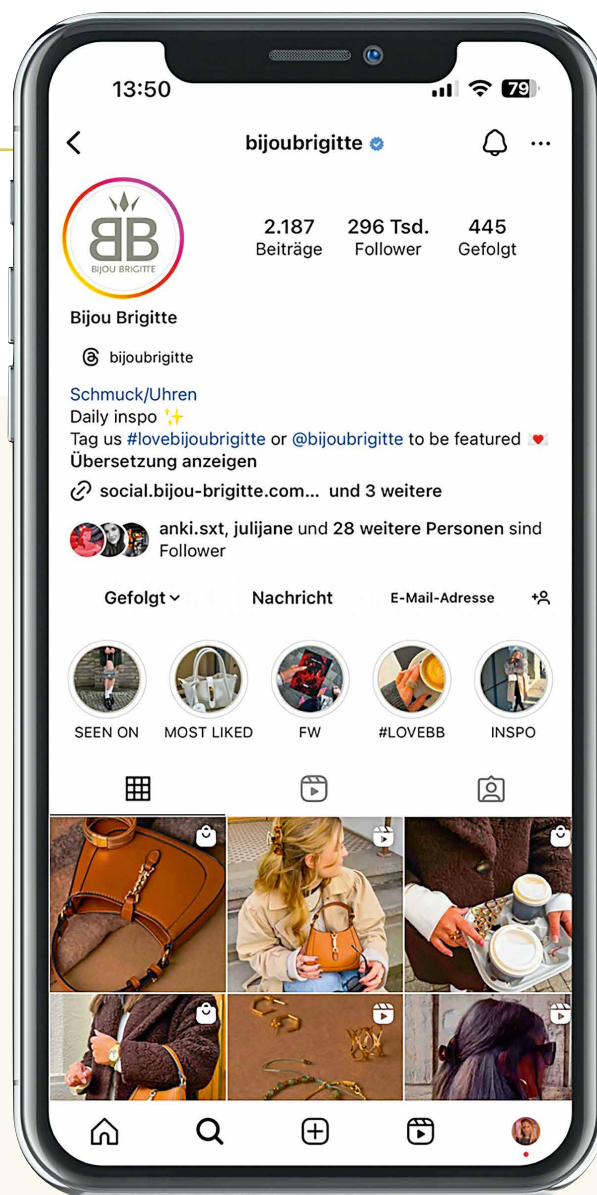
13:50

79

bijoubrigitte

BB
BIJOU BRIGITTE

2.187
Beiträge

296 Tsd.
Follower

445
Gefolgt

Bijou Brigitte

bijoubrigitte

Schmuck/Uhren
Daily inspo ✨
Tag us #lovebijoubrigitte or @bijoubrigitte to be featured 💌
Übersetzung anzeigen

social.bijou-brigitte.com... und 3 weitere

anki.sxt, julijane und 28 weitere Personen sind Follower

Gefolgt

Nachricht

E-Mail-Adresse

SEEN ON

MOST LIKED

FW

#LOVEBB

INSPO